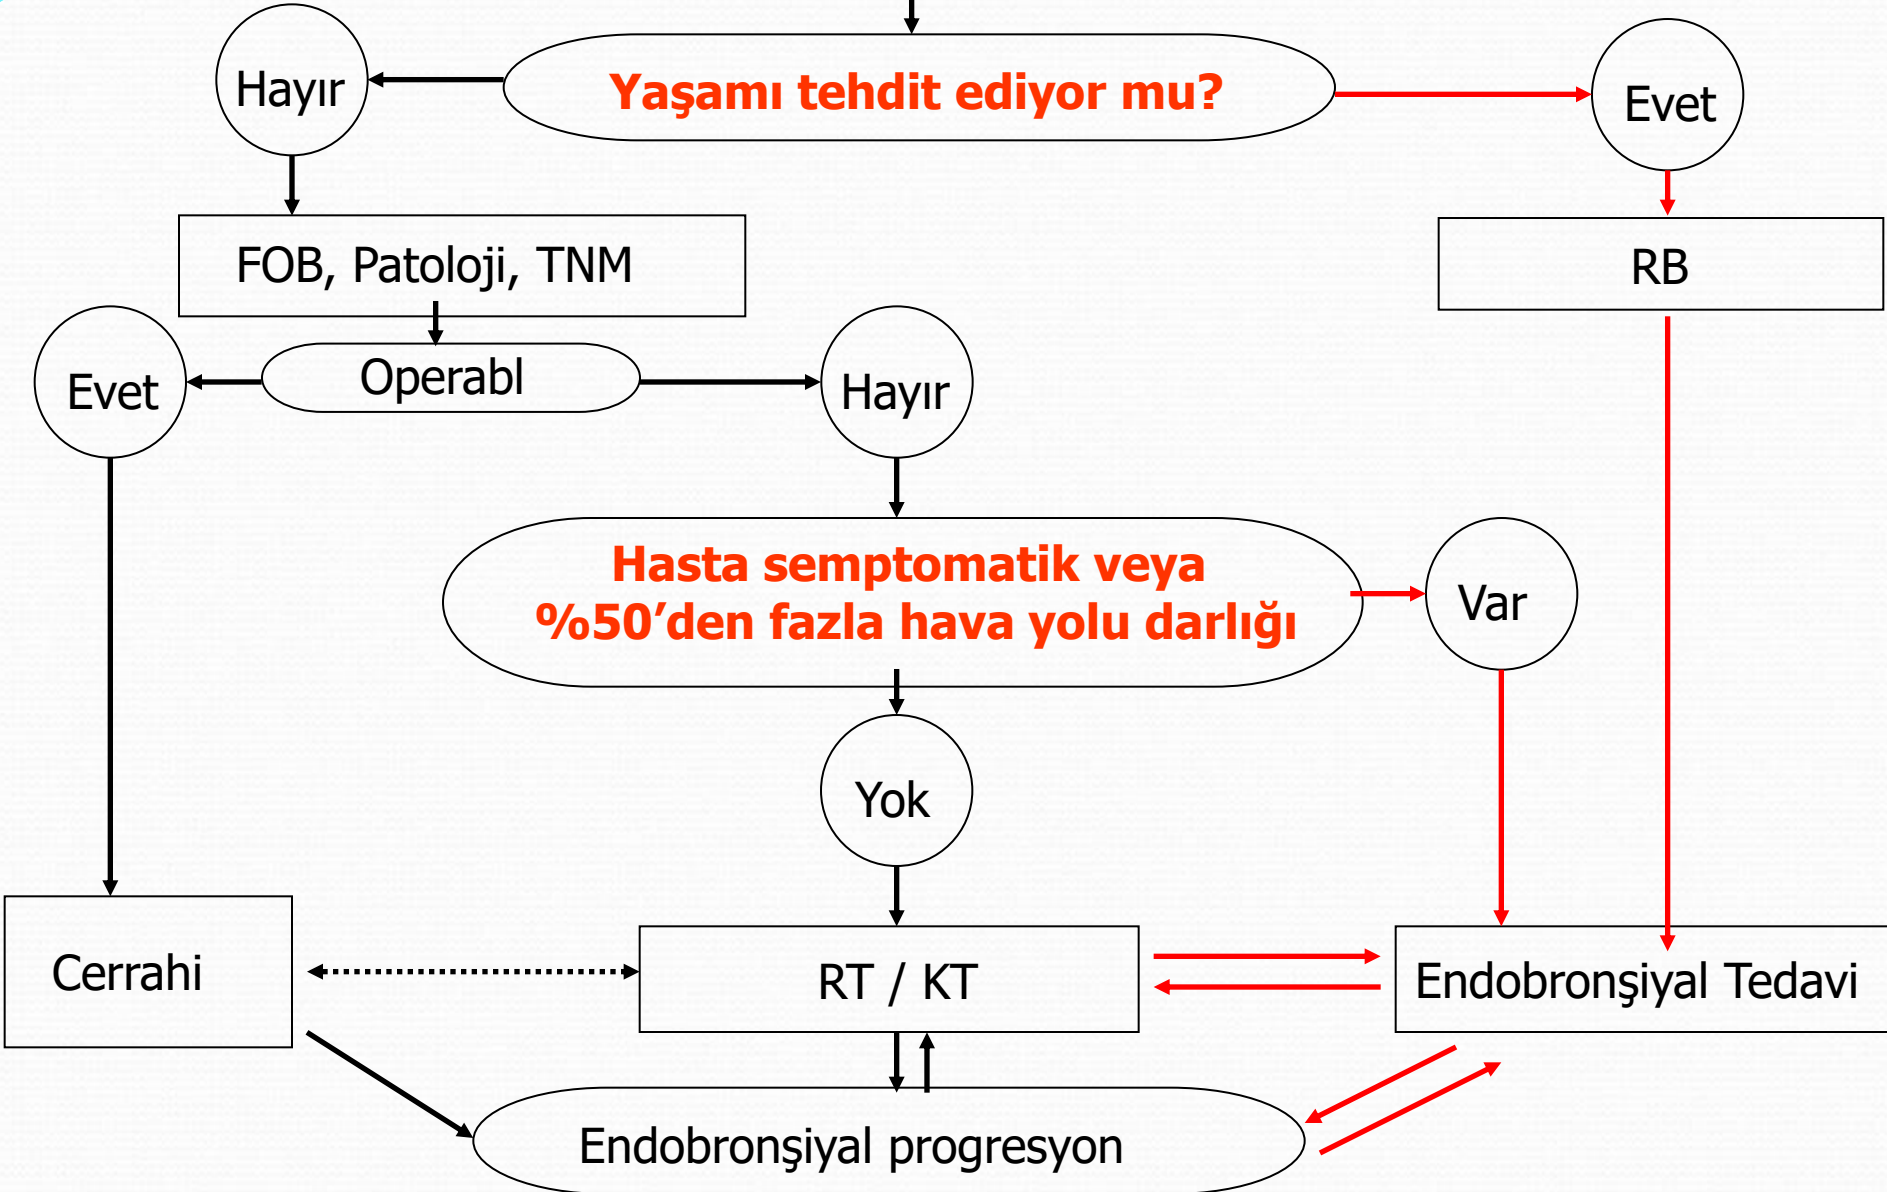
Yaşamı tehdit ediyor mu?

Hayır

Evet

FOB, Patoloji, TNM

RB

Evet

Operabl

Hayır

Hasta semptomatik veya %50'den fazla hava yolu darlığı

Var

Yok

Cerrahi

RT / KT

Endobronşiyal Tedavi

Endobronşiyal progresyon